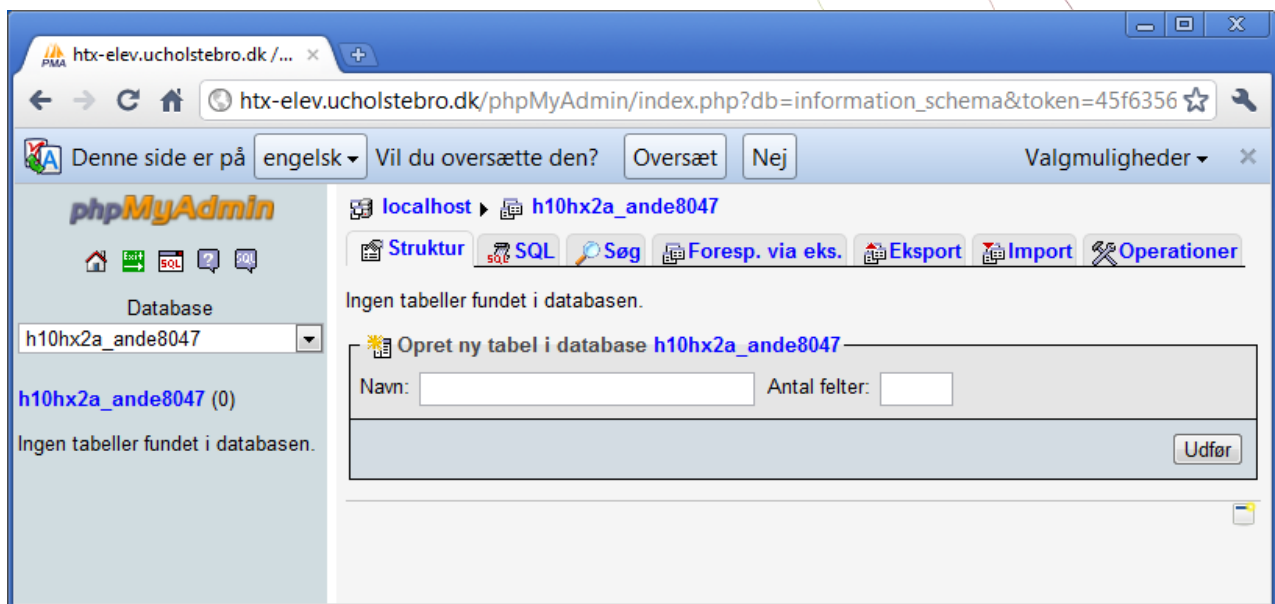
htx-elev.ucholstebro.dk /...

htx-elev.ucholstebro.dk/phpMyAdmin/index.php?db=information_schema&token=45f6356

Denne side er på engelsk Vil du oversætte den? Oversæt Nej Valgmuligheder

phpMyAdmin

Database
h10hx2a_ande8047

h10hx2a_ande8047 (0)

Ingen tabeller fundet i databasen.

localhost ▸ h10hx2a_ande8047

Struktur SQL Søg Foresp. via eks. Eksport Import Operationer

Ingen tabeller fundet i databasen.

Opret ny tabel i database h10hx2a_ande8047

Navn: Antal felter:

Udfør